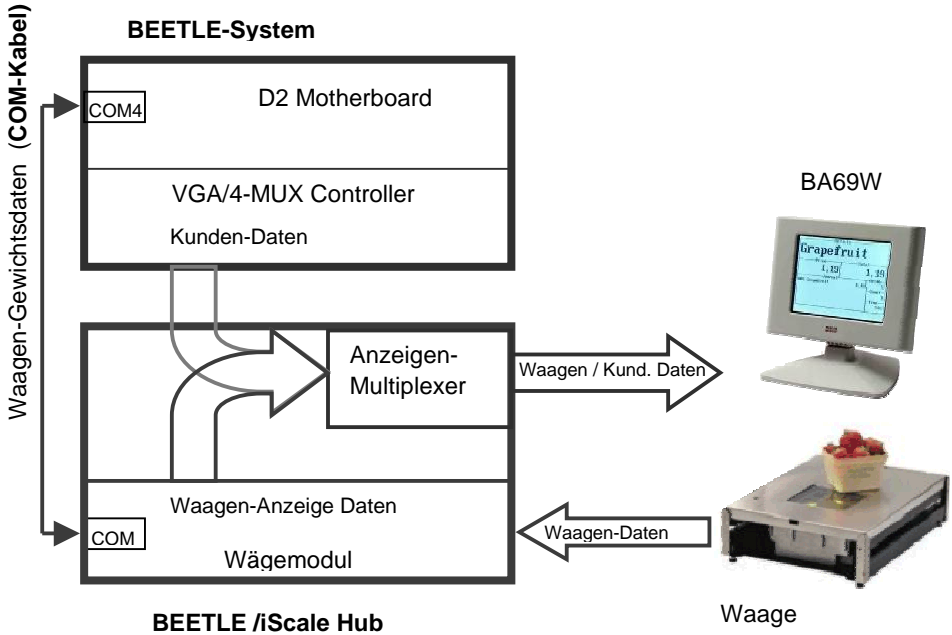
BEETLE-System

Waagen-Gewichtsdaten (COM-Kabel)

COM4

D2 Motherboard

VGA/4-MUX Controller

Kunden-Daten

BA69W

Grapefruit

1,39

1,39

Anzeigen-Multiplexer

Waagen / Kund. Daten

Waagen-Anzeige Daten

COM

Wägemodul

Waagen-Daten

BEETLE /iScale Hub

Waage